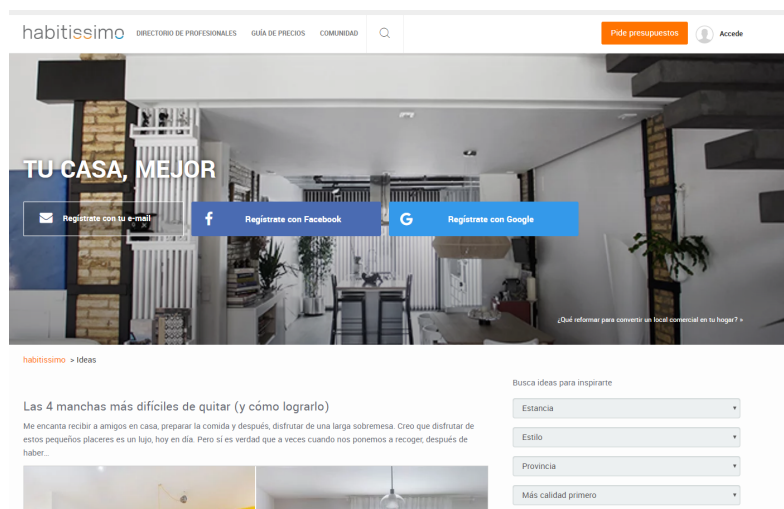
habitissimo DIRECTORIO DE PROFESIONALES GUÍA DE PRECIOS COMUNIDAD

Pide presupuestos Accede

TU CASA, MEJOR

Regístrate con tu e-mail

Regístrate con Facebook

Regístrate con Google

¿Qué reformar para convertir un local comercial en tu hogar? »

habitissimo > Ideas

Busca ideas para inspirarte

Estancia

Estilo

Provincia

Más calidad primero

Las 4 manchas más difíciles de quitar (y cómo lograrlo)

Me encanta recibir a amigos en casa, preparar la comida y después, disfrutar de una larga sobremesa. Creo que disfrutar de estos pequeños placeres es un lujo, hoy en día. Pero si es verdad que a veces cuando nos ponemos a recoger, después de haber...